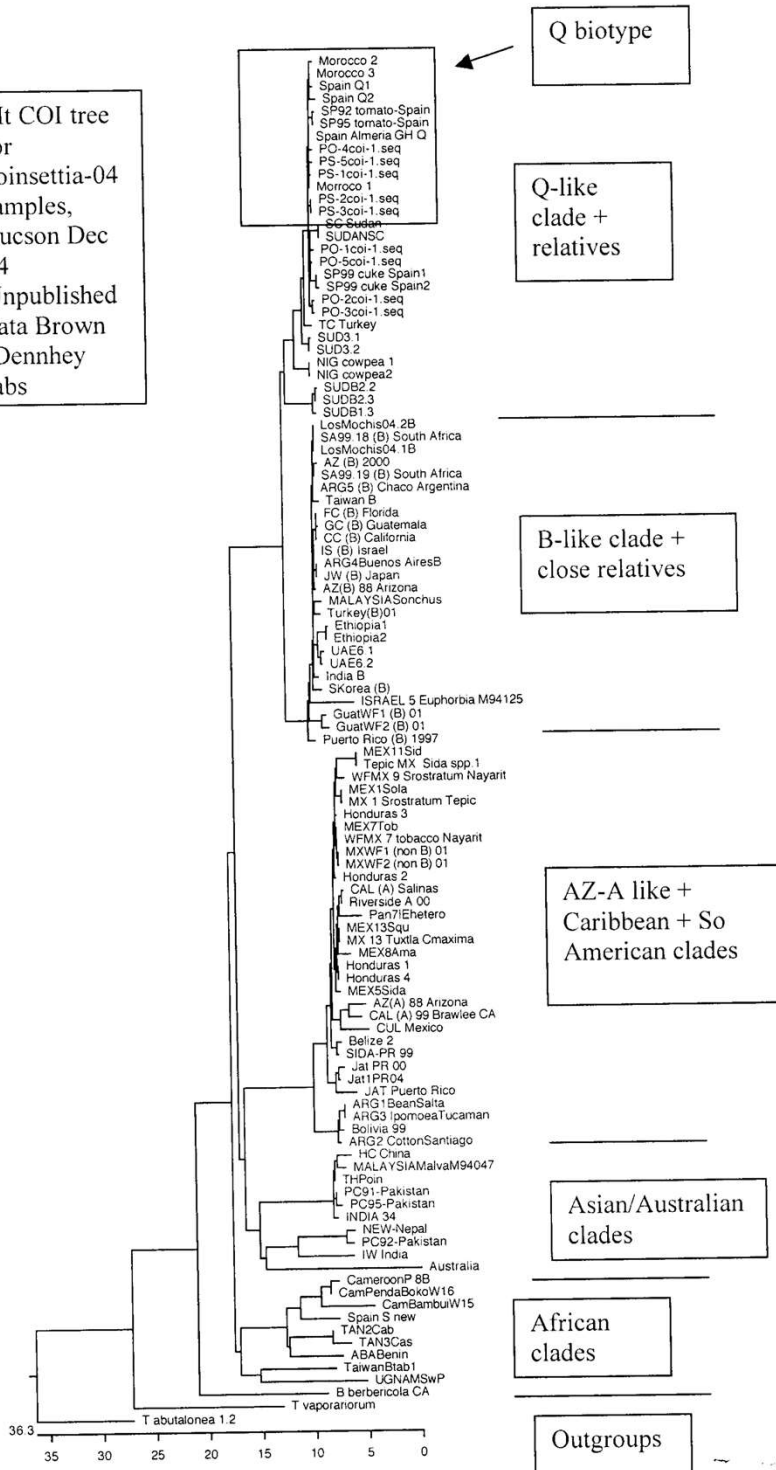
It COI tree
or
oinsettia-04
amples,
ucson Dec
4
Inpublished
ata Brown
Dennhey
abs

Q biotype

Morocco 2
Morocco 3
Spain Q1
Spain Q2
SP92 tomato-Spain
SP95 tomato-Spain
Spain Almeria GH Q
PO-4coi-1.seq
PS-5coi-1.seq
PS-1coi-1.seq
Morroco 1
PS-2coi-1.seq
PS-3coi-1.seq
SC Sudan
SUDANSC
PO-1coi-1.seq
PO-5coi-1.seq
SP99 cuke Spain1
SP99 cuke Spain2
PO-2coi-1.seq
PO-3coi-1.seq
TC Turkey
SUD3.1
SUD3.2
NIG cowpea 1
NIG cowpea2
SUDB2.2
SUDB2.3
SUDB1.3

Q-like clade + relatives

LosMochis04.2B
SA99.18 (B) South Africa
LosMochis04.1B
AZ (B) 2000
SA99.19 (B) South Africa
ARG5 (B) Chaco Argentina
Taiwan B
FC (B) Florida
GC (B) Guatemala
CC (B) California
IS (B) Israel
ARG4Buenos AiresB
JW (B) Japan
AZ(B) 88 Arizona
MALAYSIASonchus
Turkey(B)01
Ethiopia1
Ethiopia2
UAE6.1
UAE6.2
India B
SKorea (B)
ISRAEL 5 Euphorbia M94125
GuatWF1 (B) 01
GuatWF2 (B) 01
Puerto Rico (B) 1997

B-like clade + close relatives

MEX11Sid
Tepic MX Sida spp.1
WFMX 9 Srostratum Nayarit
MEX1Sola
MX 1 Srostratum Tepic
Honduras 3
MEX7Tob
WFMX 7 tobacco Nayarit
MXWF1 (non B) 01
MXWF2 (non B) 01
Honduras 2
CAL (A) Salinas
Riverside A 00
Pan7lEhetero
MEX13Squ
MX 13 Tuxtla Cmaxima
MEX8Ama
Honduras 1
Honduras 4
MEX5Sida
AZ(A) 88 Arizona
CAL (A) 99 Brawlee CA
CUL Mexico
Belize 2
SIDA-PR 99
Jat PR 00
Jat1PR04
JAT Puerto Rico
ARG1BeanSalta
ARG3 IpomoeaTucaman
Bolivia 99
ARG2 CottonSantiago

AZ-A like + Caribbean + So American clades

HC China
MALAYSIAMalvaM94047
THPoin
PC91-Pakistan
PC95-Pakistan
INDIA 34
NEW-Nepal
PC92-Pakistan
IW India
Australia

Asian/Australian clades

CameroonP 8B
CamPendaBokoW16
CamBambuiW15
Spain S new
TAN2Cab
TAN3Cas
ABABenin
TaiwanBtab1
UGNAMSwP
B berbericola CA

African clades

T vaporariorum
T abutalonea 1.2

Outgroups

36.3
35 30 25 20 15 10 5 0